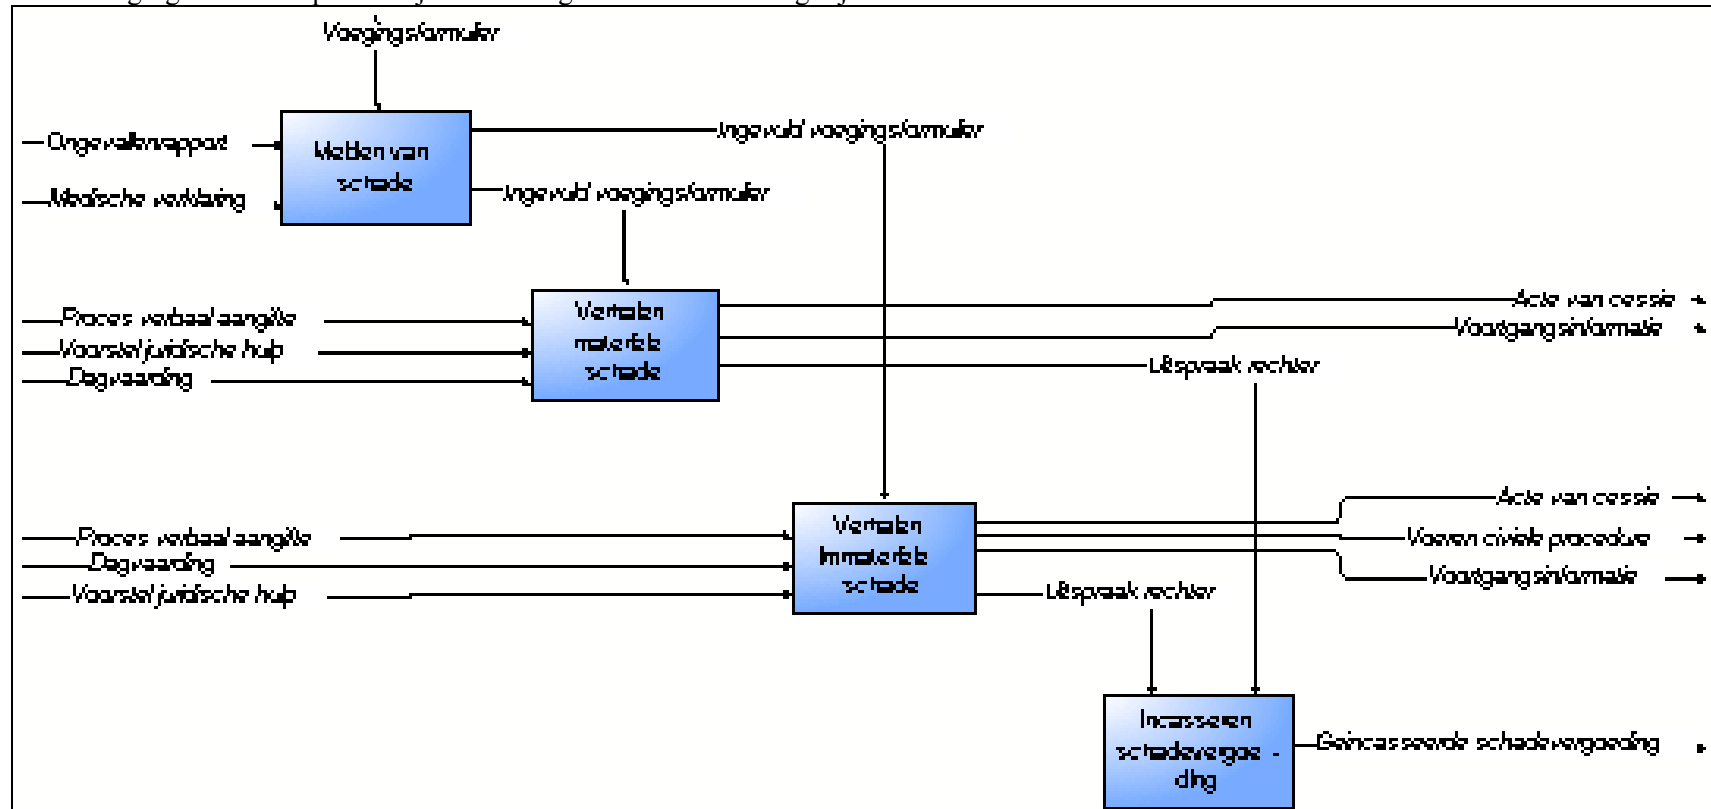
Voegingsformulier

Ongevallenrapport

Medische verklaring

Melden van schade

Ingevuld voegingsformulier

Ingevuld voegingsformulier

Proces verbaal aangifte

Voorstel juridische hulp

Dagvaarding

Vertalen materiele schade

Acte van cessie

Voortgangsinformatie

Uitspraak rechter

Proces verbaal aangifte

Dagvaarding

Voorstel juridische hulp

Vertalen Immateriele schade

Acte van cessie

Voeren civiele procedure

Voortgangsinformatie

Uitspraak rechter

Incasseren schadevergoe - ding

Geincasseerde schadevergoeding